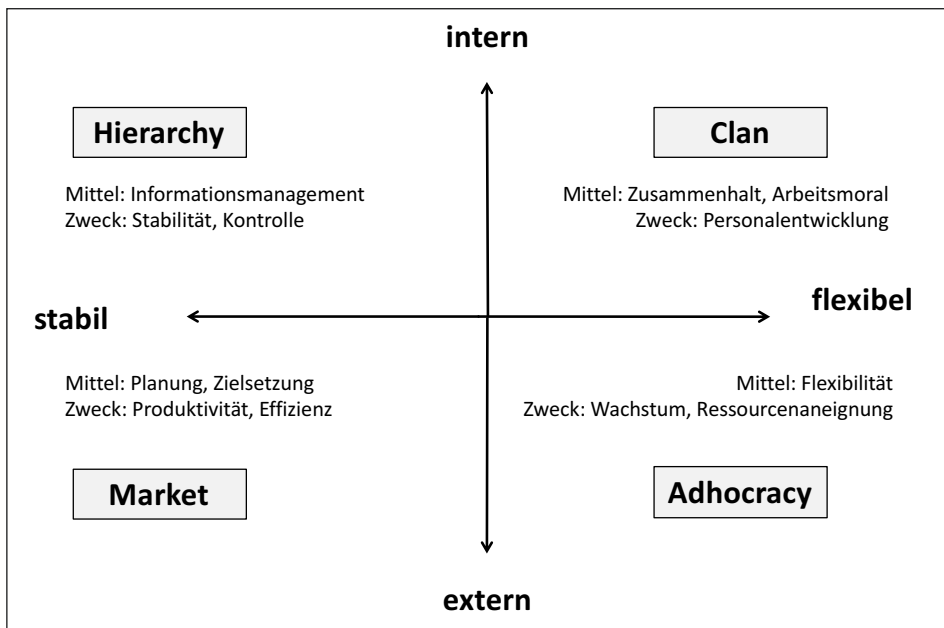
intern

Hierarchy

Mittel: Informationsmanagement
Zweck: Stabilität, Kontrolle

Clan

Mittel: Zusammenhalt, Arbeitsmoral
Zweck: Personalentwicklung

stabil

flexibel

Mittel: Planung, Zielsetzung
Zweck: Produktivität, Effizienz

Mittel: Flexibilität
Zweck: Wachstum, Ressourcenaneignung

Market

Adhocracy

extern